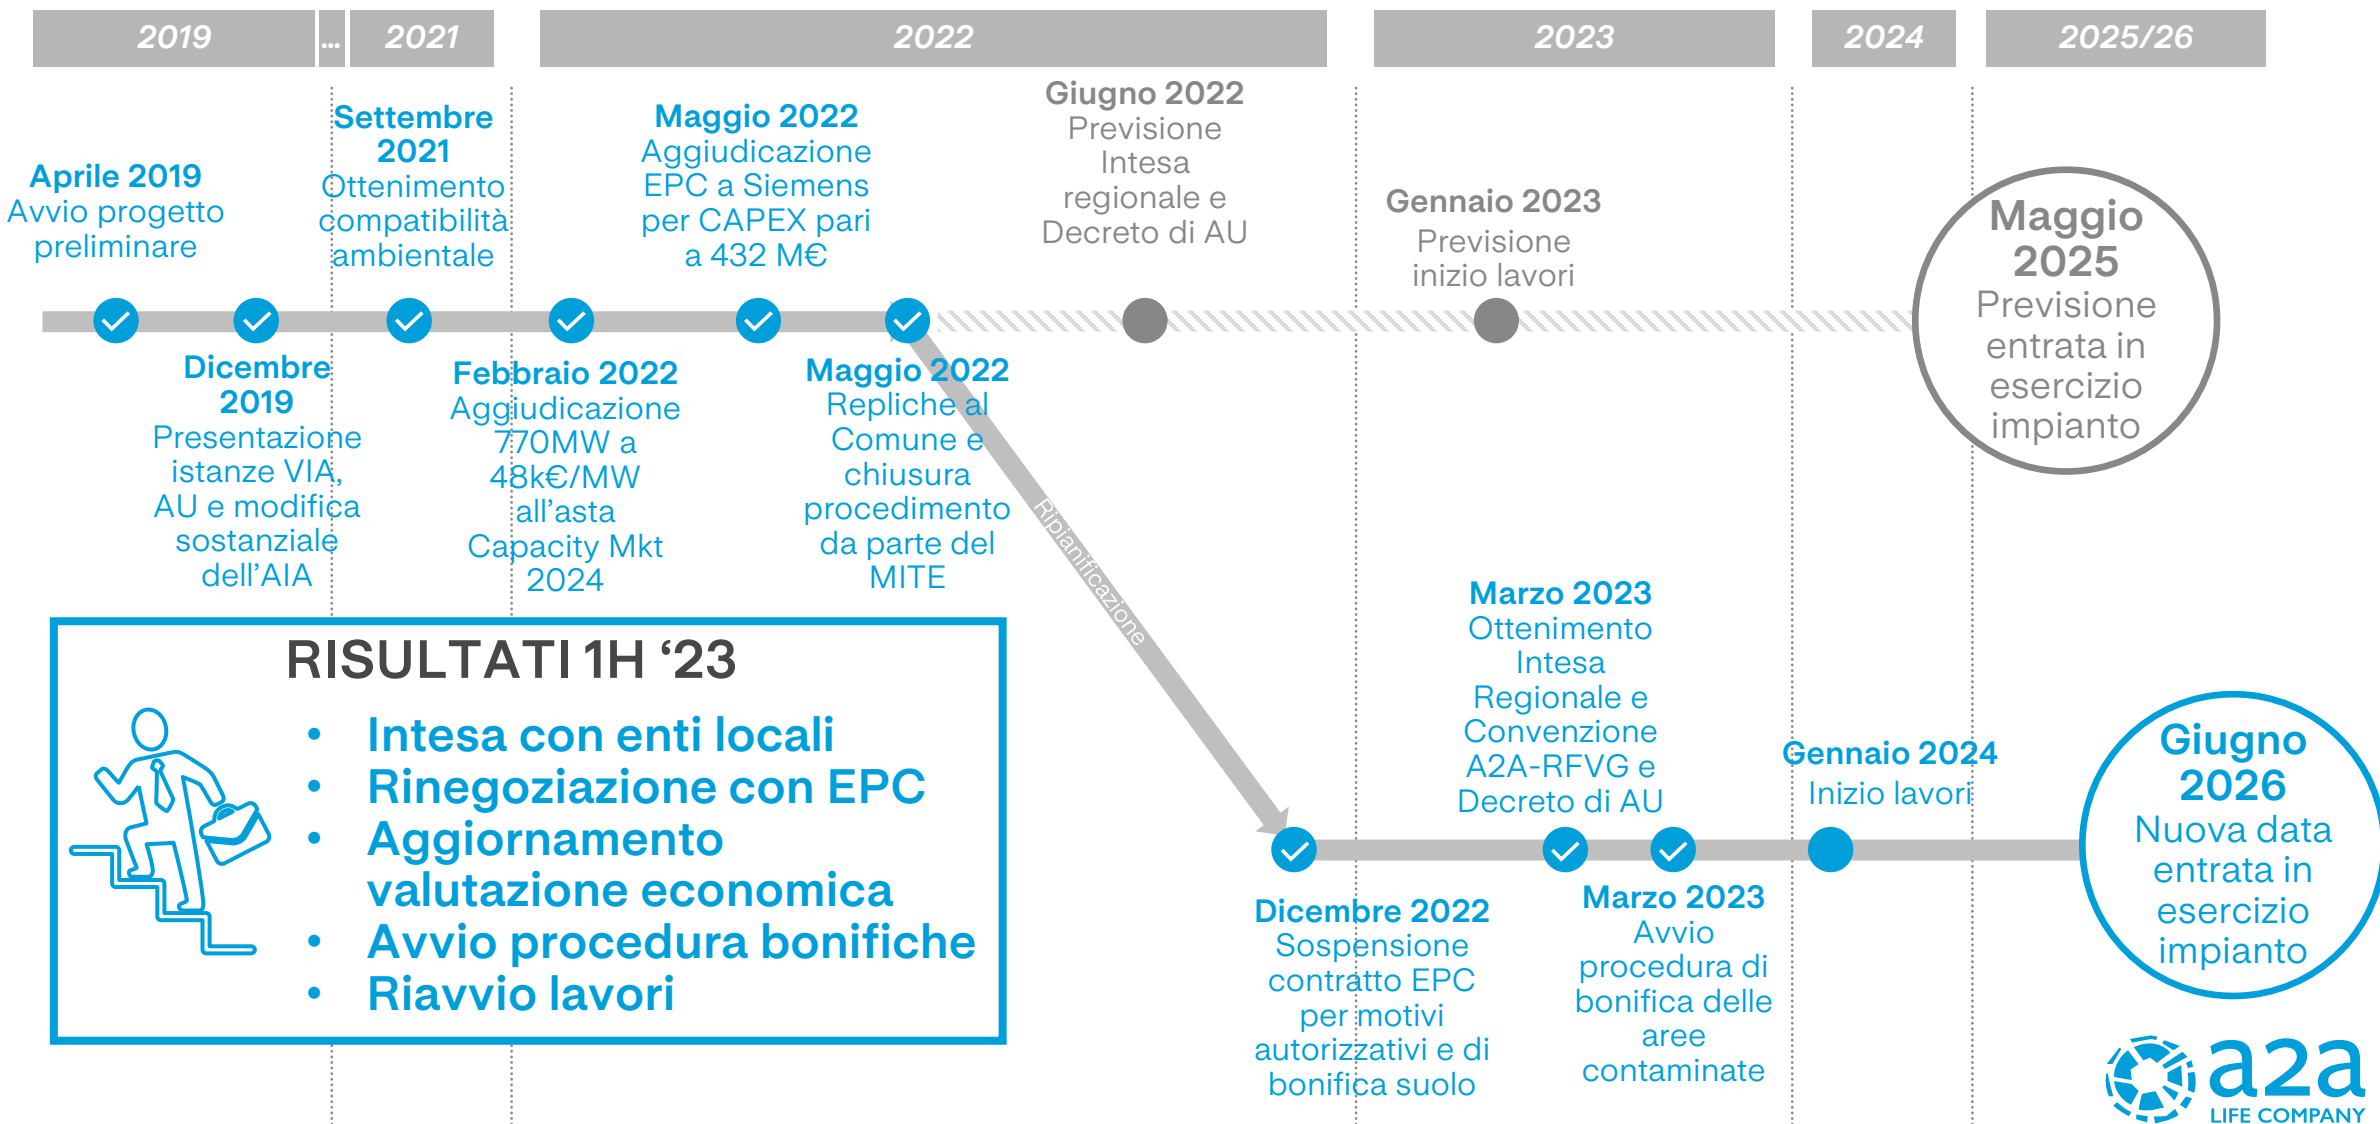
2019 ... 2021 2022 2023 2024 2025/26

**Aprile 2019**
Avvio progetto preliminare

**Settembre 2021**
Ottenimento compatibilità ambientale

**Maggio 2022**
Aggiudicazione EPC a Siemens per CAPEX pari a 432 M€

**Giugno 2022**
Previsione Intesa regionale e Decreto di AU

**Gennaio 2023**
Previsione inizio lavori

**Maggio 2025**
Previsione entrata in esercizio impianto

**Dicembre 2019**
Presentazione istanze VIA, AU e modifica sostanziale dell'AIA

**Febbraio 2022**
Aggiudicazione 770MW a 48k€/MW all'asta Capacity Mkt 2024

**Maggio 2022**
Repliche al Comune e chiusura procedimento da parte del MITE

Ripianificazione

RISULTATI 1H '23
- Intesa con enti locali
- Rinegoziazione con EPC
- Aggiornamento valutazione economica
- Avvio procedura bonifiche
- Riavvio lavori

**Marzo 2023**
Ottenimento Intesa Regionale e Convenzione A2A-RFVG e Decreto di AU

**Gennaio 2024**
Inizio lavori

**Giugno 2026**
Nuova data entrata in esercizio impianto

**Dicembre 2022**
Sospensione contratto EPC per motivi autorizzativi e di bonifica suolo

**Marzo 2023**
Avvio procedura di bonifica delle aree contaminate

a2a
LIFE COMPANY